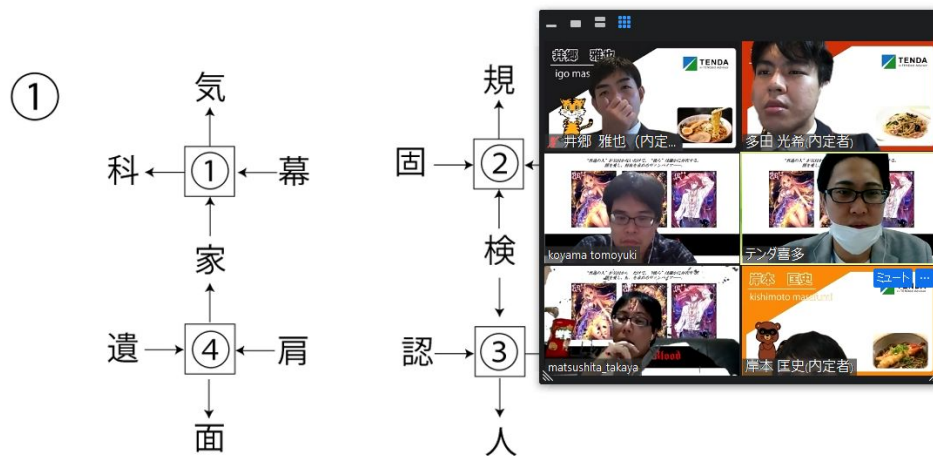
①

気
科 ① 幕
家
遺 ④ 肩
面

規
固 ②
検
認 ③
人

井郷 雅也
igo mas
TENDA
井郷 雅也（内定...
TENDA
多田 光希（内定者）
koyama tomoyuki
テンダ喜多
岸本 匡史
kishimoto masafumi
ミュート
...
matsushita_takaya
Blood
岸本 匡史(内定者)